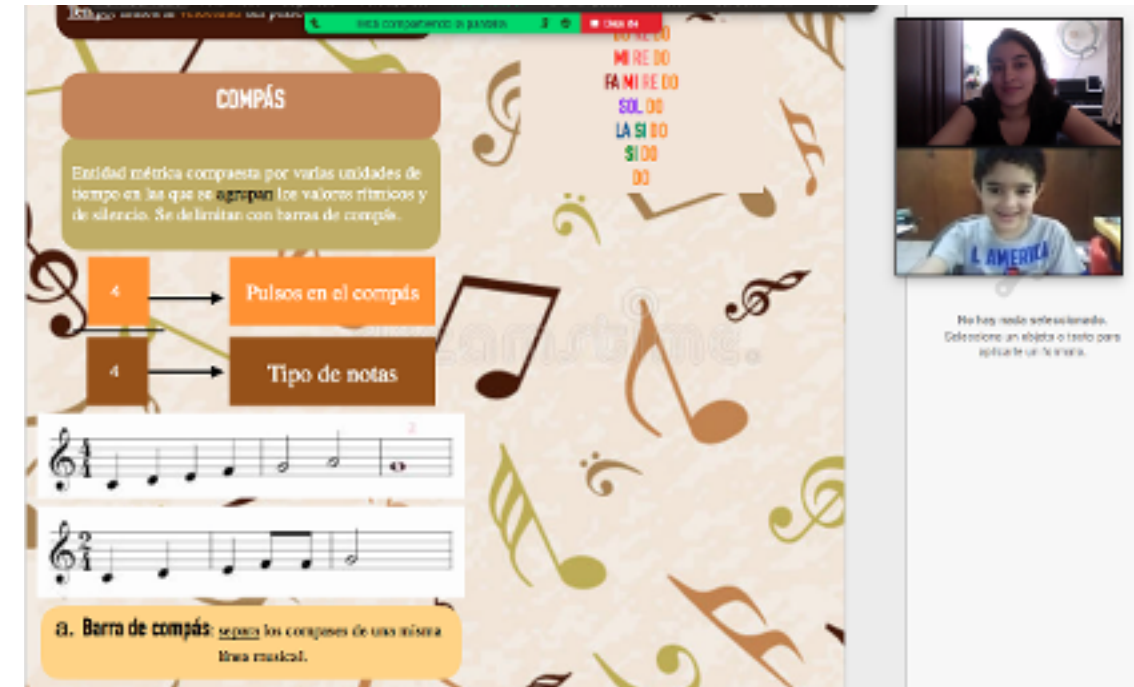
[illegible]

Estás compartiendo la pantalla

Dejar de

DO RE DO
MI RE DO
FA MI RE DO
SOL DO
LA SI DO
SI DO
DO

COMPÁS

Entidad métrica compuesta por varias unidades de tiempo en las que se agrupan los valores rítmicos y de silencio. Se delimitan con barras de compás.

4 → Pulsos en el compás

4 → Tipo de notas

$\frac{4}{4}$

2

$\frac{2}{4}$

a. Barra de compás: separa los compases de una misma línea musical.

AMERICA

No hay nada seleccionado.
Seleccione un objeto o texto para aplicar un formato.